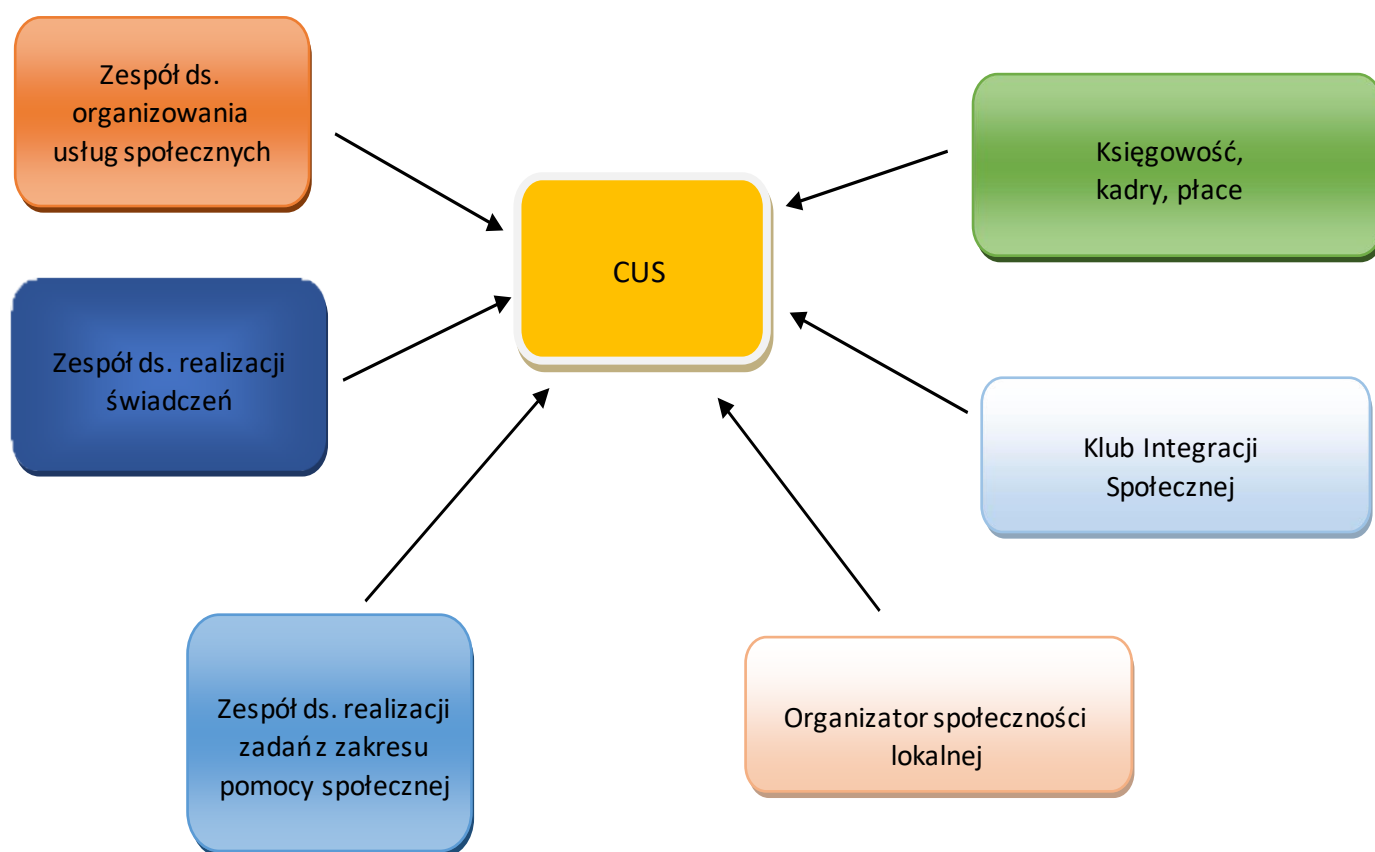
Zespół ds. organizowania usług społecznych

Księgowość, kadry, płace

CUS

Zespół ds. realizacji świadczeń

Klub Integracji Społecznej

Zespół ds. realizacji zadań z zakresu pomocy społecznej

Organizator społeczności lokalnej